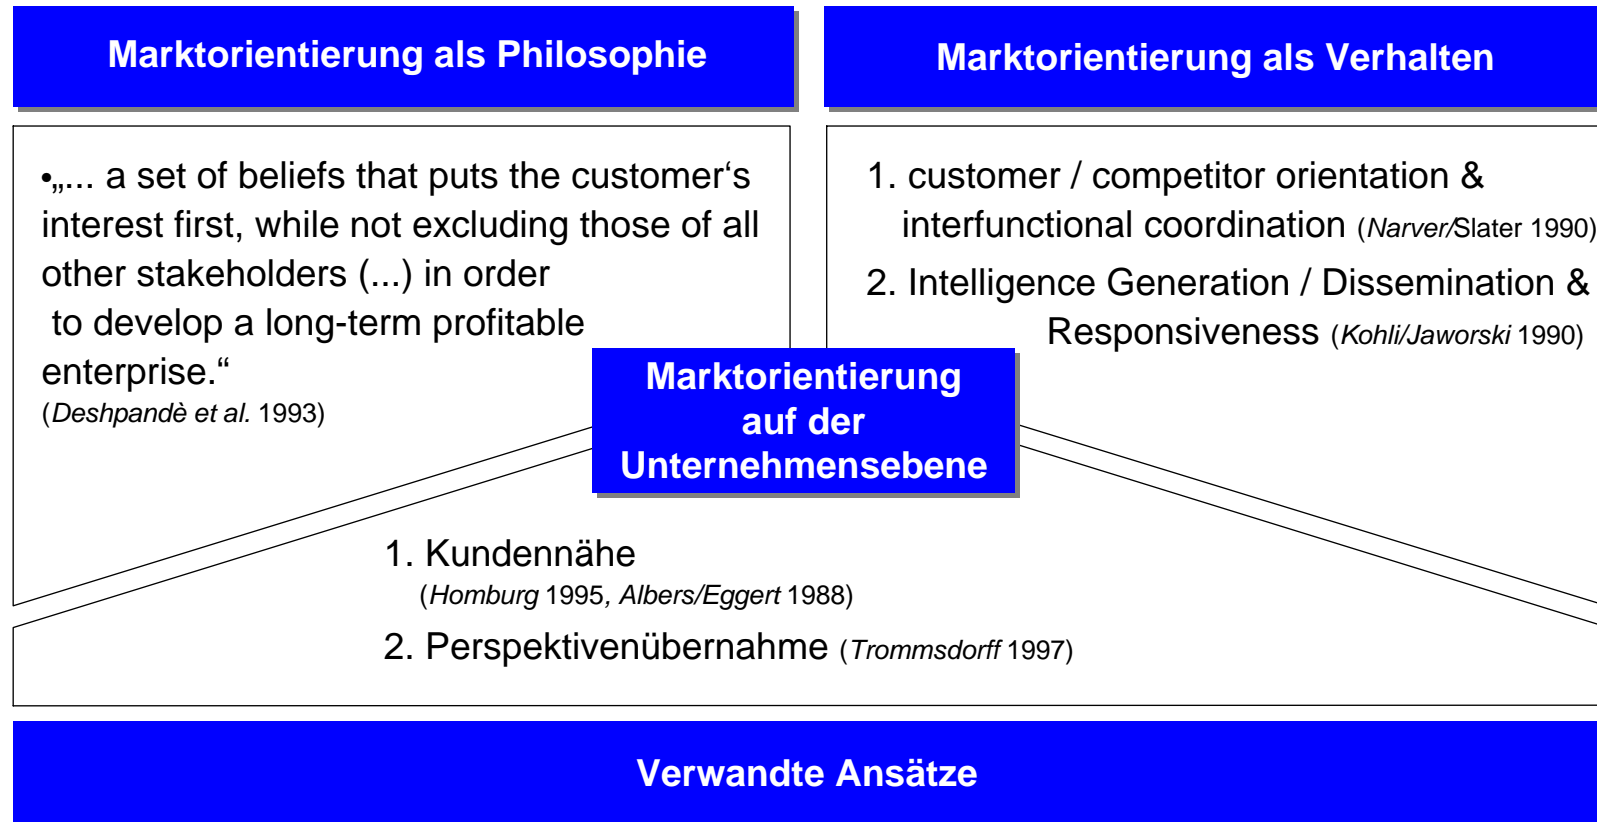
Marktorientierung als Philosophie

Marktorientierung als Verhalten

•„... a set of beliefs that puts the customer‘s interest first, while not excluding those of all other stakeholders (...) in order to develop a long-term profitable enterprise.“
(*Deshpandè et al.* 1993)

1. customer / competitor orientation & interfunctional coordination (*Narver/*Slater 1990)

2. Intelligence Generation / Dissemination & Responsiveness (*Kohli/Jaworski* 1990)

Marktorientierung auf der Unternehmensebene

1. Kundennähe
(*Homburg* 1995*, Albers/Eggert* 1988)

2. Perspektivenübernahme (*Trommsdorff* 1997)

Verwandte Ansätze